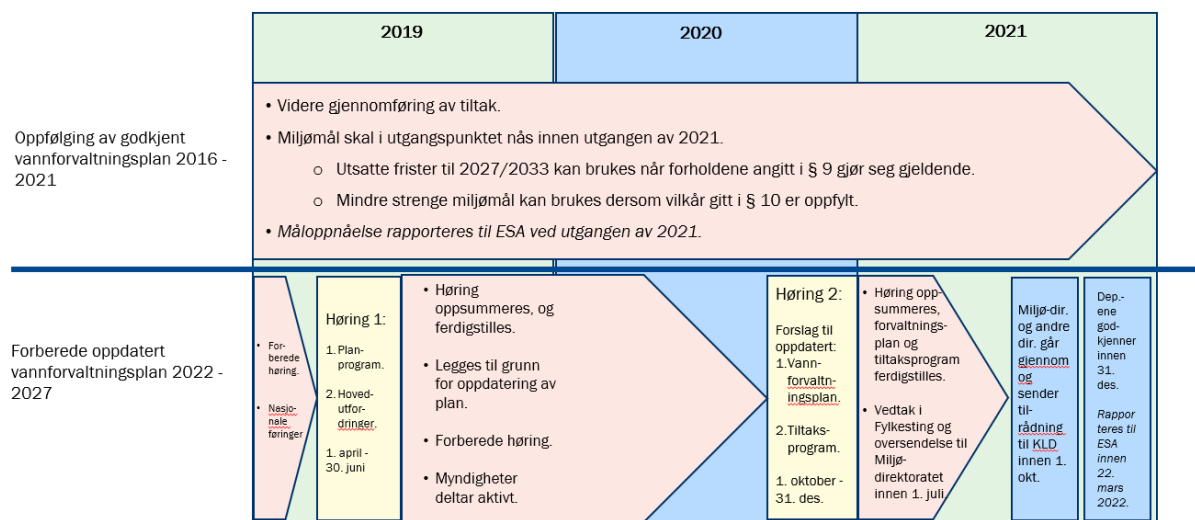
| 2019 | 2020 | 2021 |
|---|---|---|

Oppfølging av godkjent vannforvaltningsplan 2016 - 2021

• Videre gjennomføring av tiltak.

• Miljømål skal i utgangspunktet nås innen utgangen av 2021.

o Utsatte frister til 2027/2033 kan brukes når forholdene angitt i § 9 gjør seg gjeldende.

o Mindre strenge miljømål kan brukes dersom vilkår gitt i § 10 er oppfylt.

• *Måloppnåelse rapporteres til ESA ved utgangen av 2021.*

Forberede oppdatert vannforvaltningsplan 2022 - 2027

• Forberede høring.

• Nasjonale føringer

Høring 1:

1. Planprogram.

2. Hovedutfordringer.

1. april - 30. juni

• Høring oppsummeres, og ferdigstilles.

• Legges til grunn for oppdatering av plan.

• Forberede høring.

• Myndigheter deltar aktivt.

Høring 2:

Forslag til oppdatert:

1. Vannforvaltningsplan.

2. Tiltaksprogram.

1. oktober - 31. des.

• Høring oppsummeres, forvaltningsplan og tiltaksprogram ferdigstilles.

• Vedtak i Fylkesting og oversendelse til Miljødirektoratet innen 1. juli.

Miljø-dir. og andre dir. går gjennom og sender tilrådning til KLD innen 1. okt.

Dep.-ene godkjenner innen 31. des.

*Rapporteres til ESA innen 22. mars 2022.*